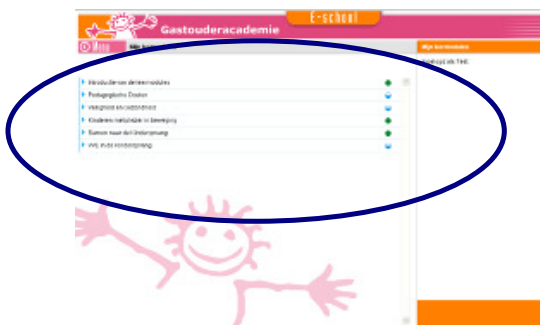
Gastouderacademie

E-school

Mijn kernmodules

Introductie van de kernmodules

Pedagogische Doelen

Veiligheid en Gezondheid

Kinderen naturlijke in beweging

Samen naar de Ondersteuning

VVE in de Kinderopvang

Mijn kernmodules

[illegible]